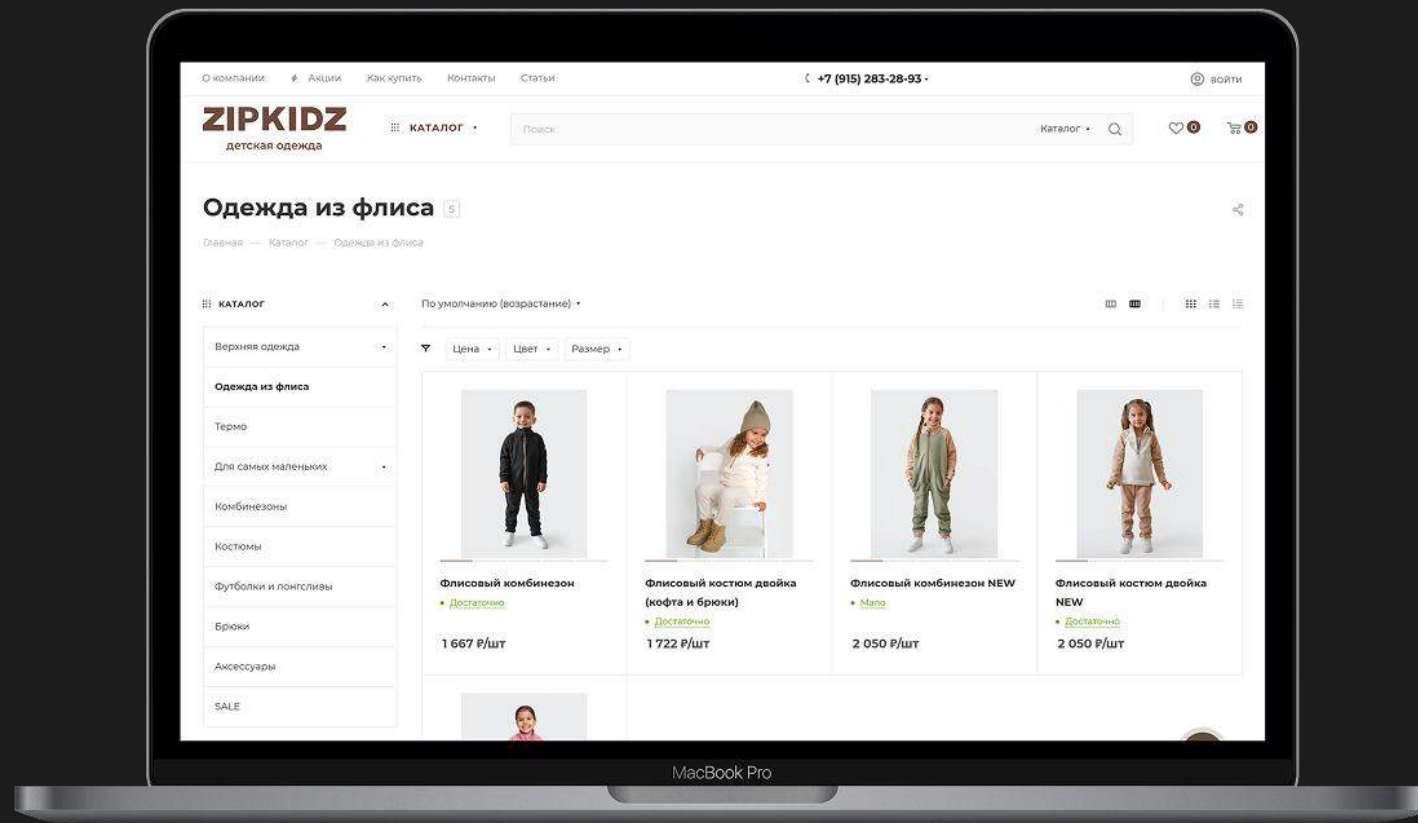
О компании Акции Как купить Контакты Статьи

+7 (915) 283-28-93

Войти

ZIPKIDZ
детская одежда

КАТАЛОГ

Поиск

Каталог

0 0

Одежда из флиса 5

Главная — Каталог — Одежда из флиса

КАТАЛОГ

Верхняя одежда

Одежда из флиса

Термо

Для самых маленьких

Комбинезоны

Костюмы

Футболки и лонгсливы

Брюки

Аксессуары

SALE

По умолчанию (возрастание)

Цена Цвет Размер

Флисовый комбинезон
Достаточно
1 667 ₽/шт

Флисовый костюм двойка (кофта и брюки)
Достаточно
1 722 ₽/шт

Флисовый комбинезон NEW
Мало
2 050 ₽/шт

Флисовый костюм двойка NEW
Достаточно
2 050 ₽/шт

MacBook Pro